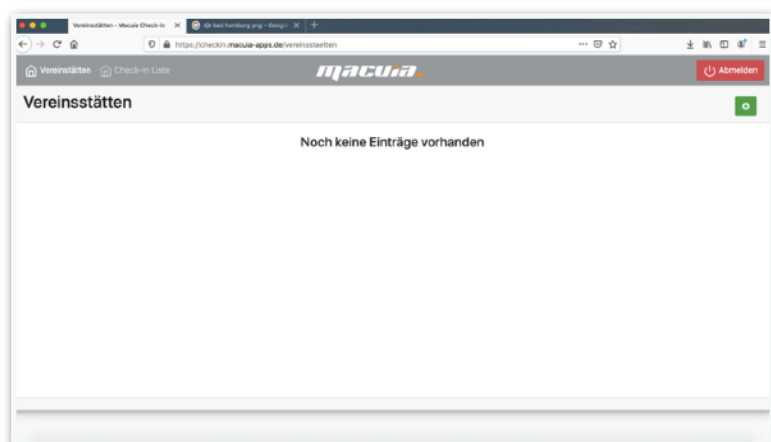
Vereinsstätten – Macula Check-in ×
tik bad homburg png - Google ×
+

https://checkin.macula-apps.de/vereinsstaetten

Vereinsstätten
Check-in Liste
macula.
Abmelden

Vereinsstätten

Noch keine Einträge vorhanden